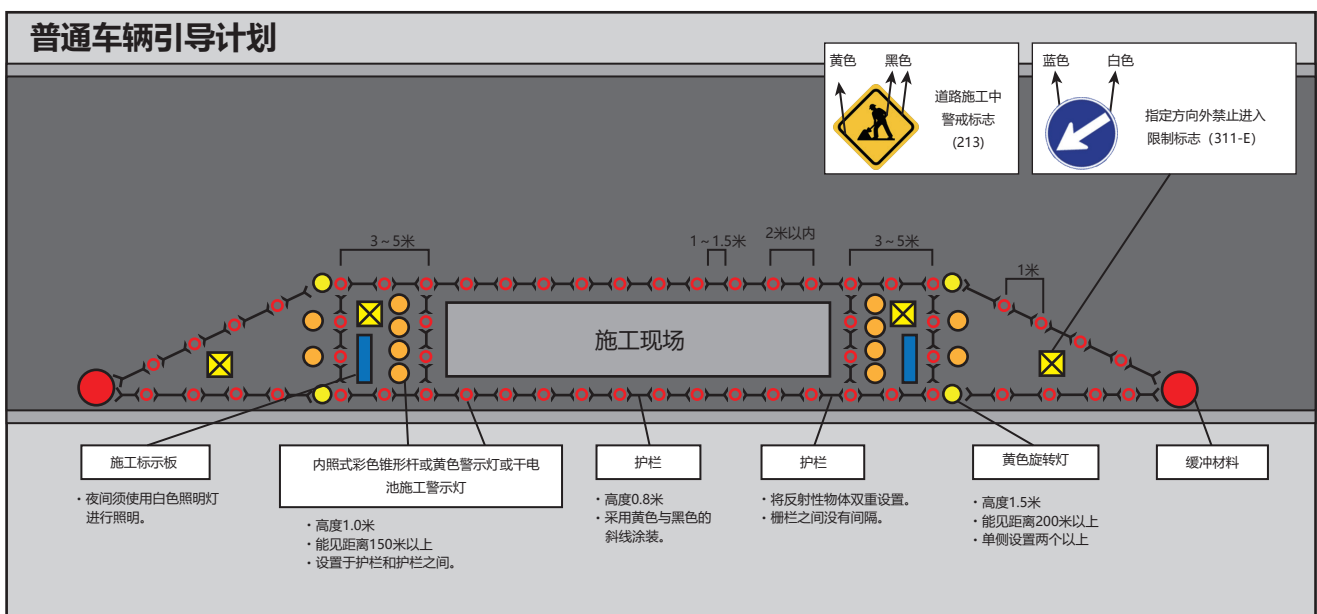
普通车辆引导计划

黄色　黑色

道路施工中警戒标志（213）

蓝色　白色

指定方向外禁止进入限制标志（311-E）

3～5米

1～1.5米

2米以内

3～5米

1米

施工现场

施工标示板

・夜间须使用白色照明灯进行照明。

内照式彩色锥形杆或黄色警示灯或干电池施工警示灯

・高度1.0米
・能见距离150米以上
・设置于护栏和护栏之间。

护栏

・高度0.8米
・采用黄色与黑色的斜线涂装。

护栏

・将反射性物体双重设置。
・栅栏之间没有间隔。

黄色旋转灯

・高度1.5米
・能见距离200米以上
・单侧设置两个以上

缓冲材料